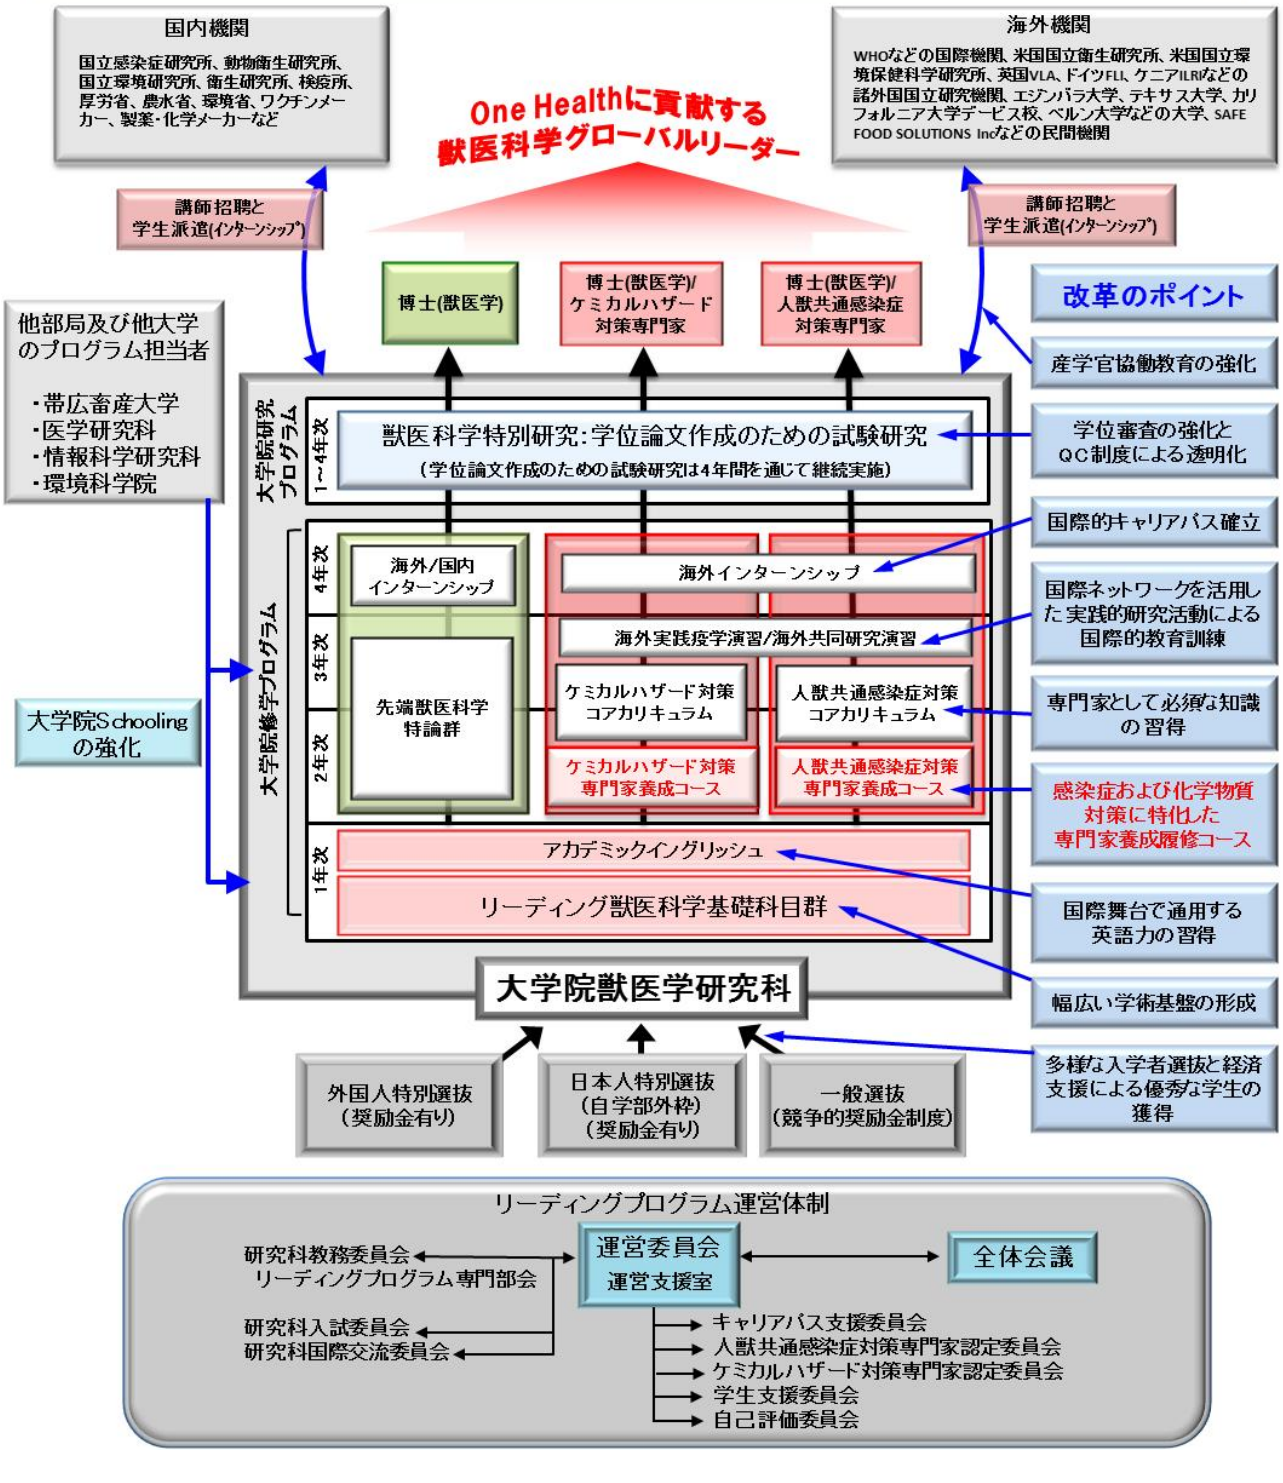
国内機関

国立感染症研究所、動物衛生研究所、国立環境研究所、衛生研究所、検疫所、厚労省、農水省、環境省、ワクチンメーカー、製薬・化学メーカーなど

One Healthに貢献する
獣医科学グローバルリーダー

海外機関

WHOなどの国際機関、米国国立衛生研究所、米国国立環境保健科学研究所、英国VLA、ドイツFLI、ケニアILRIなどの諸外国国立研究機関、エジンバラ大学、テキサス大学、カリフォルニア大学デービス校、ベルン大学などの大学、SAFE FOOD SOLUTIONS Incなどの民間機関

講師招聘と
学生派遣(インターンシップ)

講師招聘と
学生派遣(インターンシップ)

改革のポイント

他部局及び他大学のプログラム担当者

・帯広畜産大学
・医学研究科
・情報科学研究科
・環境科学院

博士(獣医学)

博士(獣医学)/
ケミカルハザード
対策専門家

博士(獣医学)/
人獣共通感染症
対策専門家

産学官協働教育の強化

大学院研究プログラム

1〜4年次

獣医科学特別研究:学位論文作成のための試験研究

(学位論文作成のための試験研究は4年間を通じて継続実施)

学位審査の強化と
QC制度による透明化

国際的キャリアパス確立

大学院修学プログラム

4年次

海外/国内
インターンシップ

海外インターンシップ

国際ネットワークを活用した実践的研究活動による国際的教育訓練

3年次

海外実践疫学演習/海外共同研究演習

先端獣医科学
特論群

ケミカルハザード対策
コアカリキュラム

人獣共通感染症対策
コアカリキュラム

専門家として必須な知識の習得

大学院Schooling
の強化

2年次

ケミカルハザード対策
専門家養成コース

人獣共通感染症対策
専門家養成コース

感染症および化学物質
対策に特化した
専門家養成履修コース

1年次

アカデミックイングリッシュ

リーディング獣医科学基礎科目群

国際舞台で通用する
英語力の習得

大学院獣医学研究科

幅広い学術基盤の形成

外国人特別選抜
(奨励金有り)

日本人特別選抜
(自学部外枠)
(奨励金有り)

一般選抜
(競争的奨励金制度)

多様な入学者選抜と経済支援による優秀な学生の獲得

リーディングプログラム運営体制

研究科教務委員会
リーディングプログラム専門部会

運営委員会
運営支援室

全体会議

研究科入試委員会
研究科国際交流委員会

キャリアパス支援委員会
人獣共通感染症対策専門家認定委員会
ケミカルハザード対策専門家認定委員会
学生支援委員会
自己評価委員会